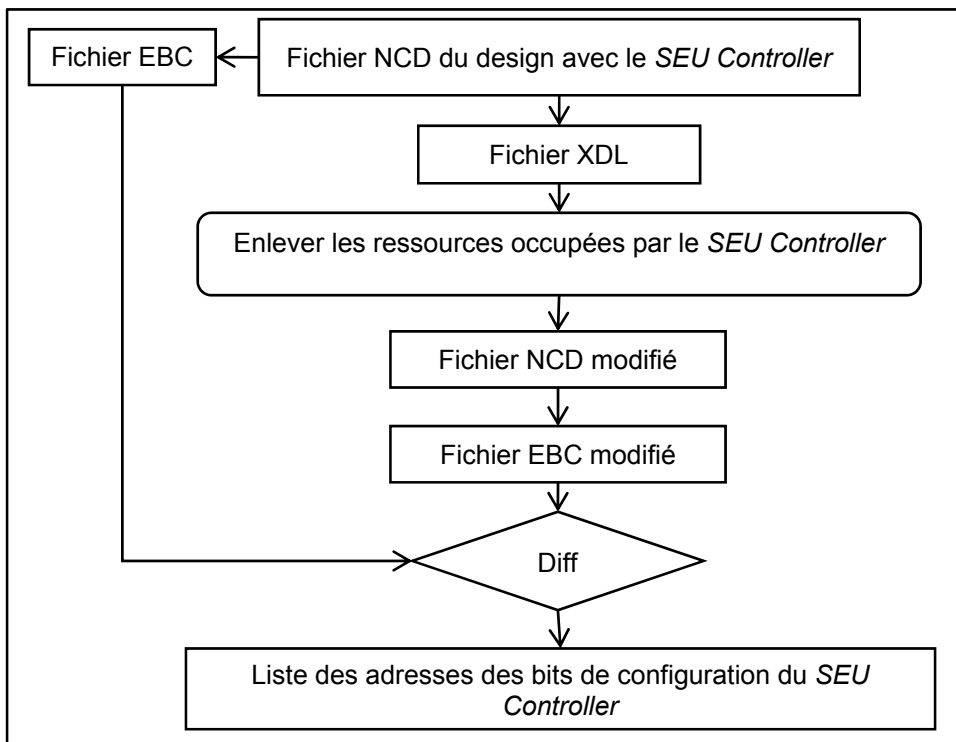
Fichier EBC

Fichier NCD du design avec le SEU Controller

Fichier XDL

Enlever les ressources occupées par le SEU Controller

Fichier NCD modifié

Fichier EBC modifié

Diff

Liste des adresses des bits de configuration du SEU Controller